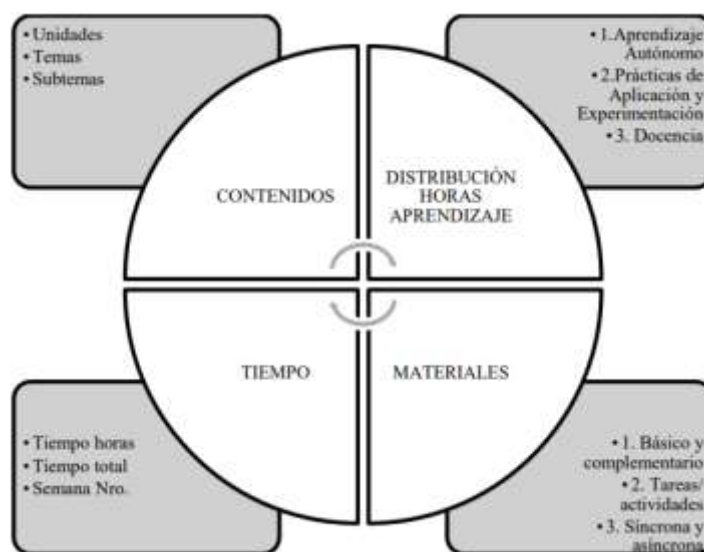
• Unidades
• Temas
• Subtemas

• 1.Aprendizaje Autónomo
• 2.Prácticas de Aplicación y Experimentación
• 3. Docencia

CONTENIDOS

DISTRIBUCIÓN HORAS APRENDIZAJE

TIEMPO

MATERIALES

• Tiempo horas
• Tiempo total
• Semana Nro.

• 1. Básico y complementario
• 2. Tareas/ actividades
• 3. Síncrona y asíncrona